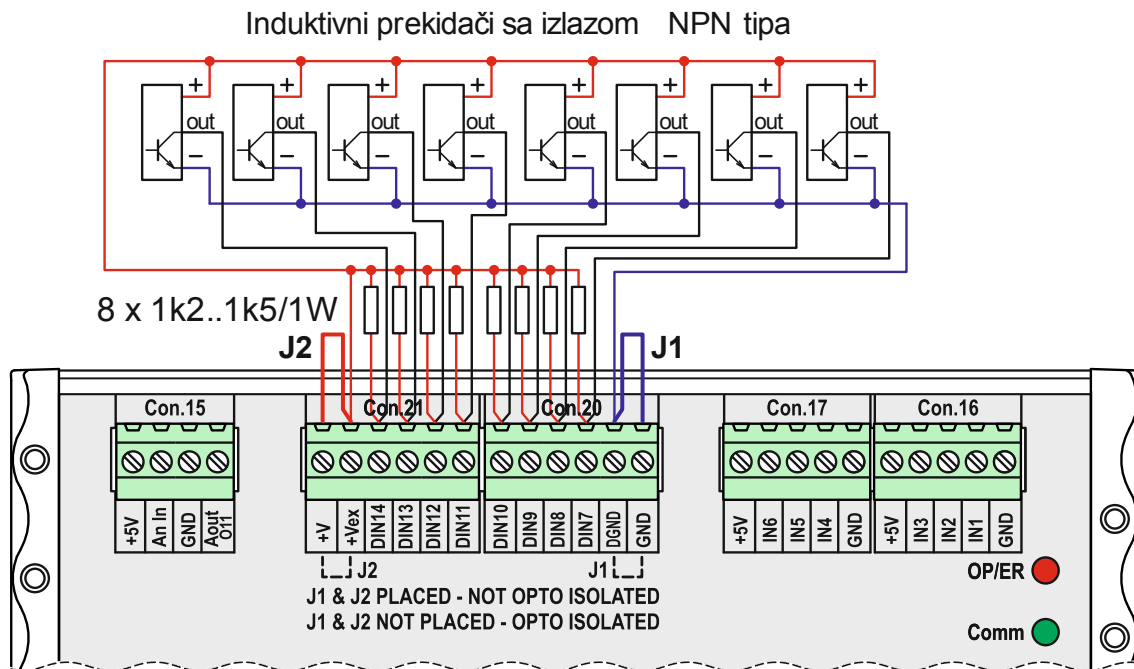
Induktivni prekidači sa izlazom NPN tipa

+ out – + out – + out – + out – + out – + out – + out – + out –

8 x 1k2..1k5/1W

J2

J1

Con.15

Con.21

Con.20

Con.17

Con.16

+5V An In GND Aout O11

+V +Vex DIN14 DIN13 DIN12 DIN11

DIN10 DIN9 DIN8 DIN7 DGND GND

+5V IN6 IN5 IN4 GND

+5V IN3 IN2 IN1 GND

J2

J1

J1 & J2 PLACED - NOT OPTO ISOLATED
J1 & J2 NOT PLACED - OPTO ISOLATED

OP/ER

Comm